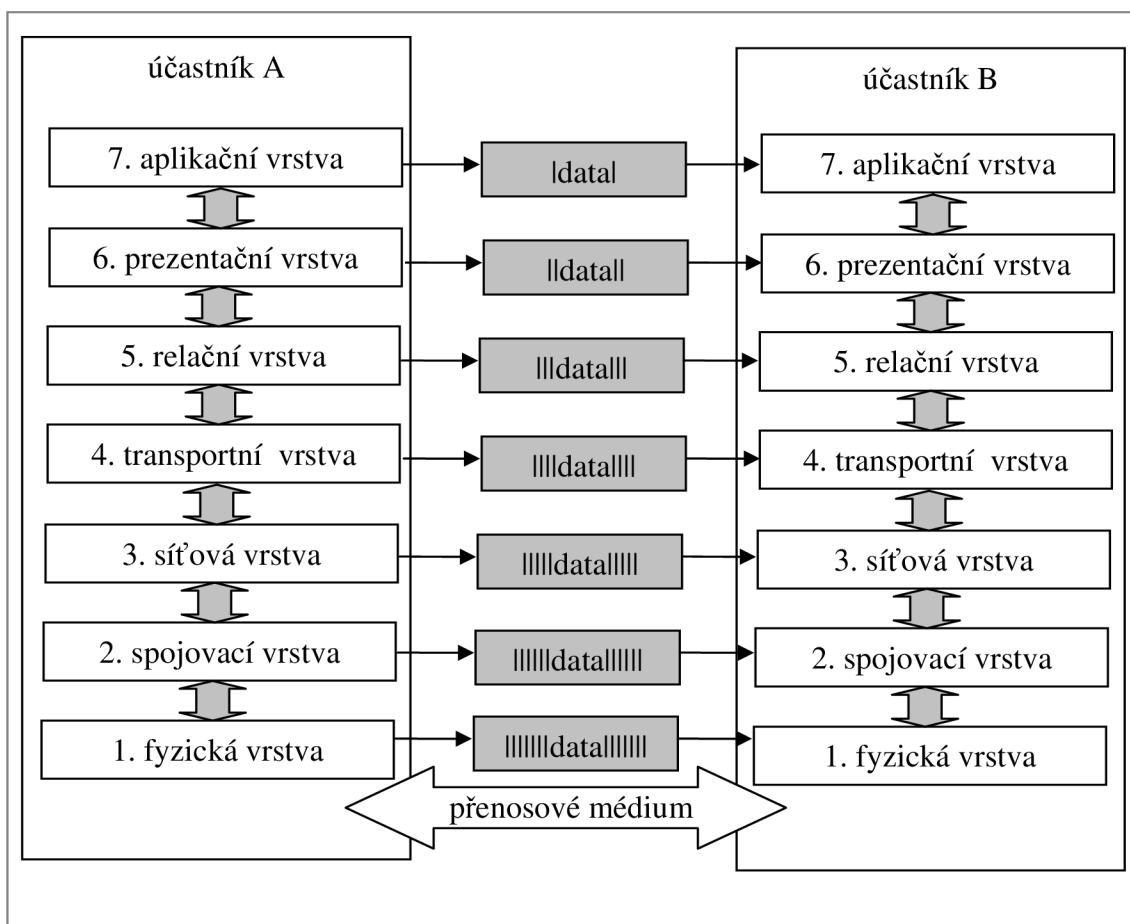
účastník A

7. aplikační vrstva

6. prezentační vrstva

5. relační vrstva

4. transportní vrstva

3. síťová vrstva

2. spojovací vrstva

1. fyzická vrstva

|data|

||data||

|||data|||

||||data||||

|||||data|||||

||||||data||||||

|||||||data|||||||

přenosové médium

účastník B

7. aplikační vrstva

6. prezentační vrstva

5. relační vrstva

4. transportní vrstva

3. síťová vrstva

2. spojovací vrstva

1. fyzická vrstva